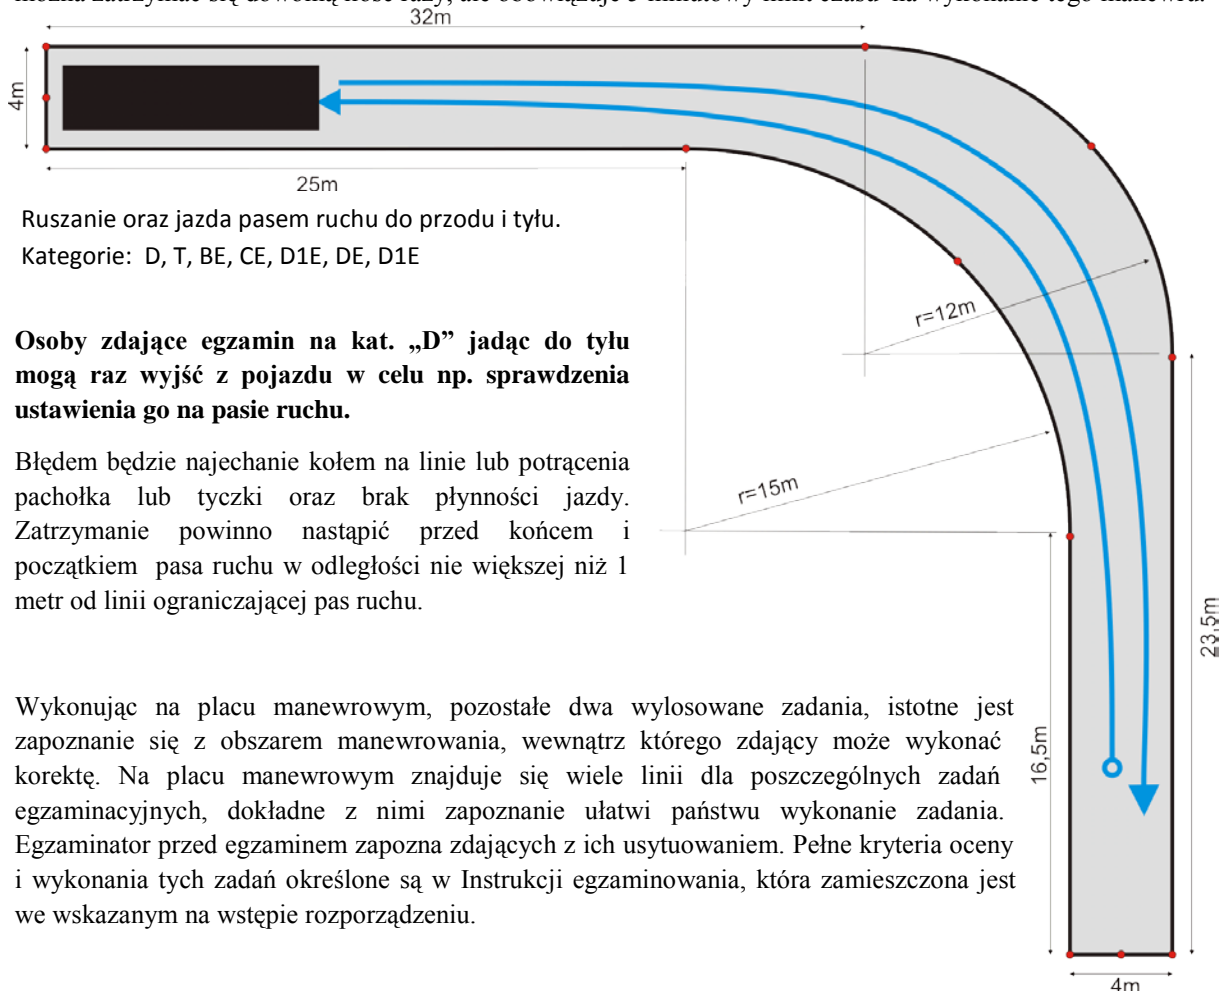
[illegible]

32m

4m

25m

Ruszanie oraz jazda pasem ruchu do przodu i tyłu.
Kategorie: D, T, BE, CE, D1E, DE, D1E

r=12m

r=15m

**Osoby zdające egzamin na kat. „D" jadąc do tyłu mogą raz wyjść z pojazdu w celu np. sprawdzenia ustawienia go na pasie ruchu.**

Błędem będzie najechanie kołem na linie lub potrącenia pachołka lub tyczki oraz brak płynności jazdy. Zatrzymanie powinno nastąpić przed końcem i początkiem pasa ruchu w odległości nie większej niż 1 metr od linii ograniczającej pas ruchu.

23,5m

16,5m

Wykonując na placu manewrowym, pozostałe dwa wylosowane zadania, istotne jest zapoznanie się z obszarem manewrowania, wewnątrz którego zdający może wykonać korektę. Na placu manewrowym znajduje się wiele linii dla poszczególnych zadań egzaminacyjnych, dokładne z nimi zapoznanie ułatwi państwu wykonanie zadania. Egzaminator przed egzaminem zapozna zdających z ich usytuowaniem. Pełne kryteria oceny i wykonania tych zadań określone są w Instrukcji egzaminowania, która zamieszczona jest we wskazanym na wstępie rozporządzeniu.

4m